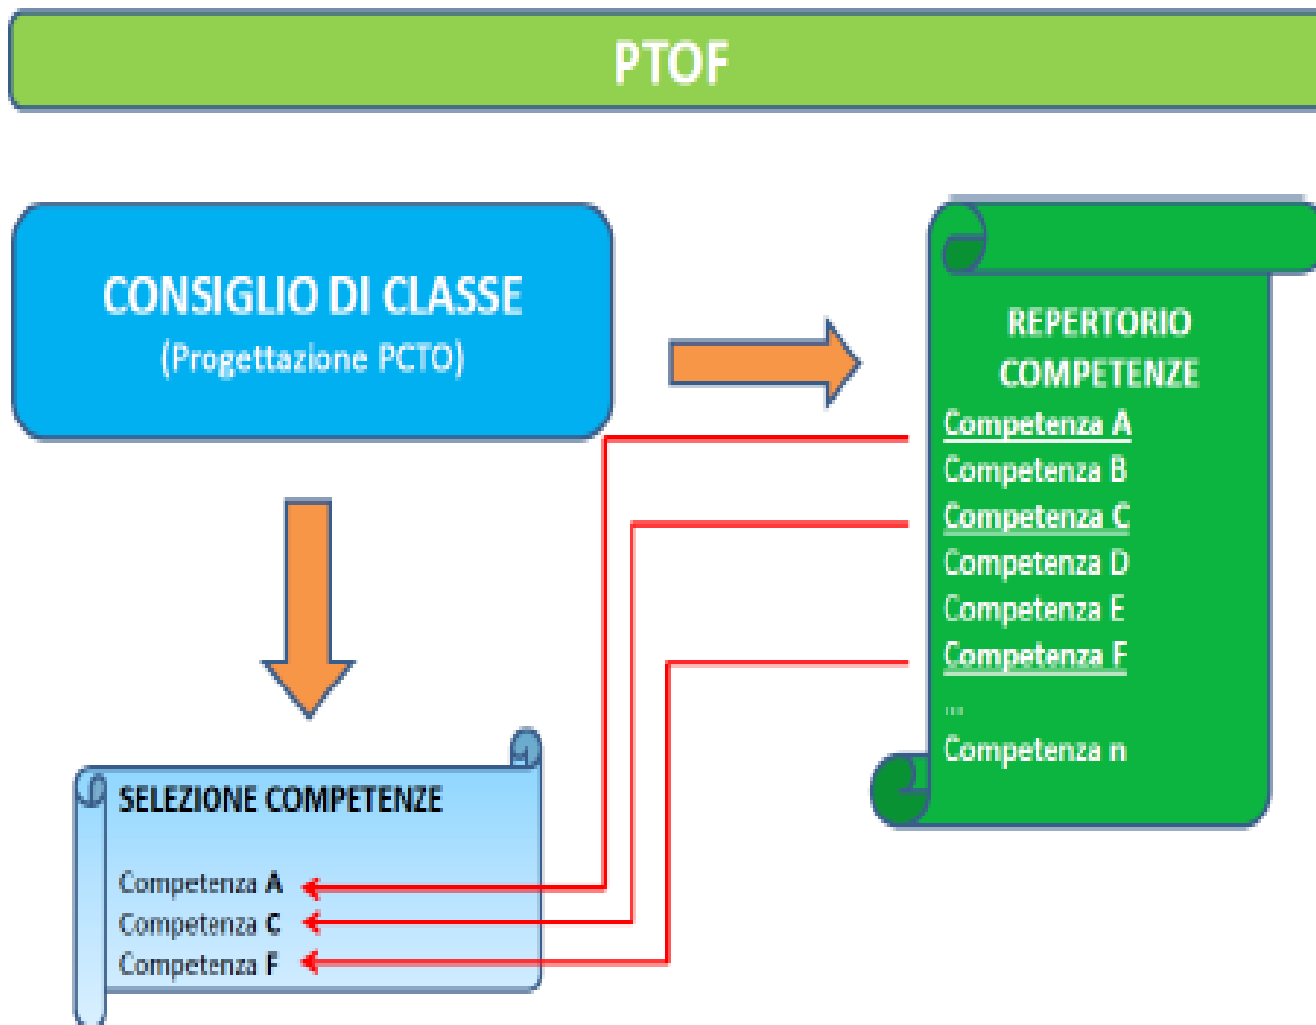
PTOF

CONSIGLIO DI CLASSE
(Progettazione PCTO)

REPERTORIO COMPETENZE
Competenza A
Competenza B
Competenza C
Competenza D
Competenza E
Competenza F
...
Competenza n

SELEZIONE COMPETENZE

Competenza A
Competenza C
Competenza F